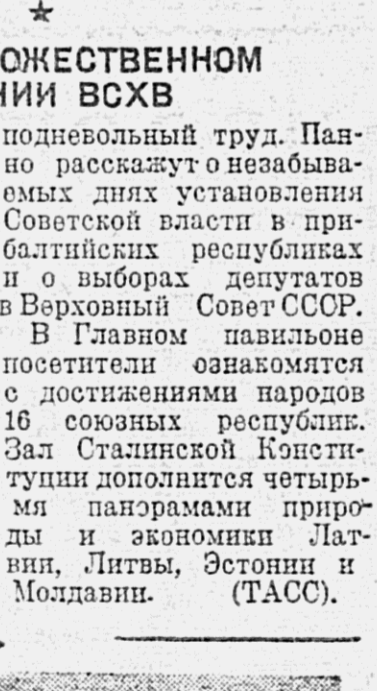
★

ОЖЕСТВЕННОМ
НИИ ВСХВ

подневольный труд. Панно расскажут о незабываемых днях установления Советской власти в прибалтийских республиках и о выборах депутатов в Верховный Совет СССР.

В Главном павильоне посетители ознакомятся с достижениями народов 16 союзных республик. Зал Сталинской Конституции дополнится четырьмя панорамами природы и экономики Латвии, Литвы, Эстонии и Молдавии. (ТАСС).